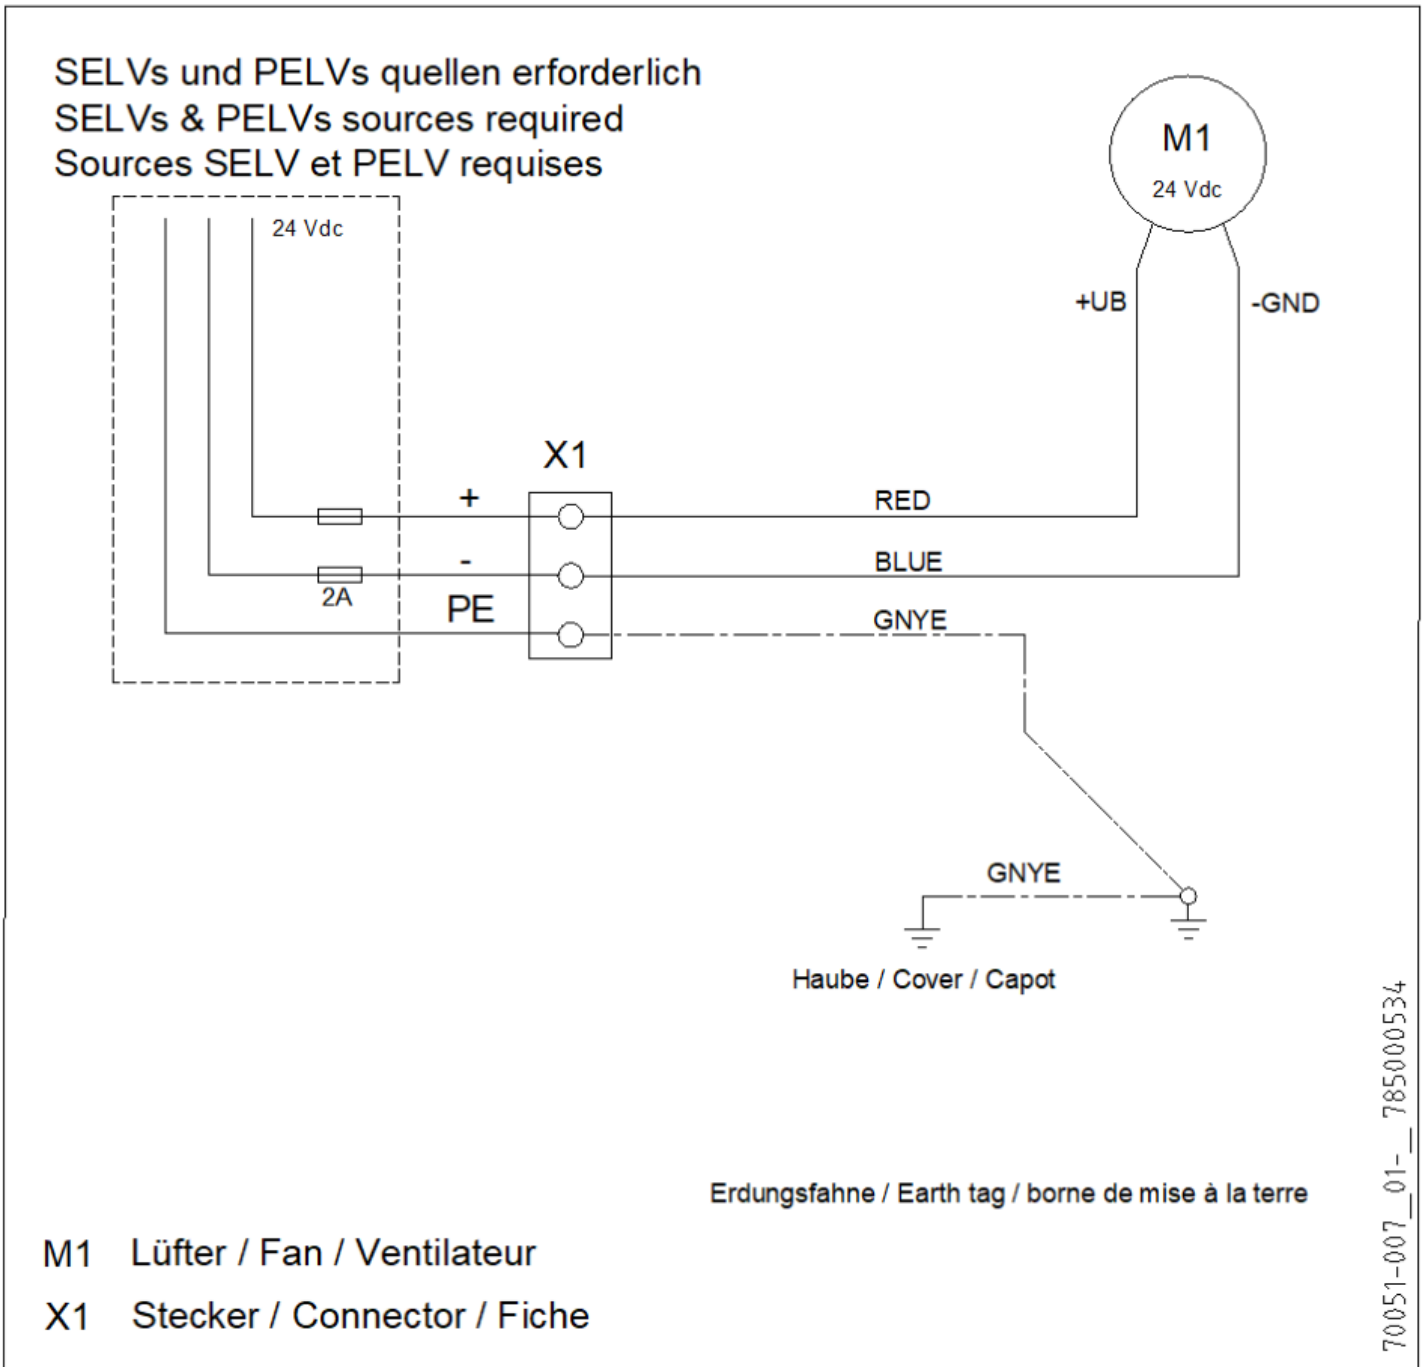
SELVs und PELVs quellen erforderlich
SELVs & PELVs sources required
Sources SELV et PELV requises

24 Vdc

M1
24 Vdc

+UB

-GND

X1

+

RED

-

BLUE

2A

PE

GNYE

GNYE

Haube / Cover / Capot

Erdungsfahne / Earth tag / borne de mise à la terre

M1 Lüfter / Fan / Ventilateur

X1 Stecker / Connector / Fiche

70051-007_01-__785000534